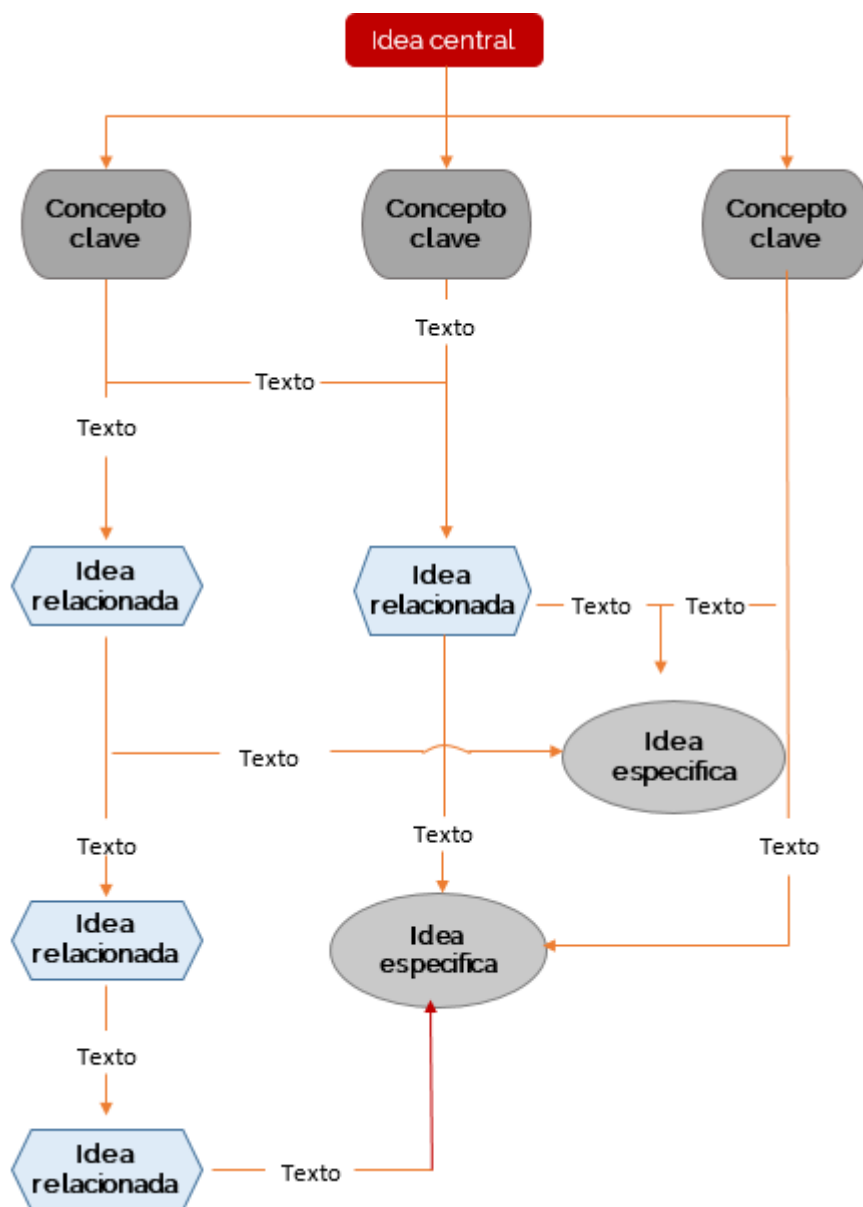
Idea central

Concepto clave

Concepto clave

Concepto clave

Texto

Texto

Texto

Idea relacionada

Idea relacionada

Texto

Texto

Idea especifica

Texto

Texto

Texto

Texto

Idea relacionada

Idea especifica

Texto

Idea relacionada

Texto